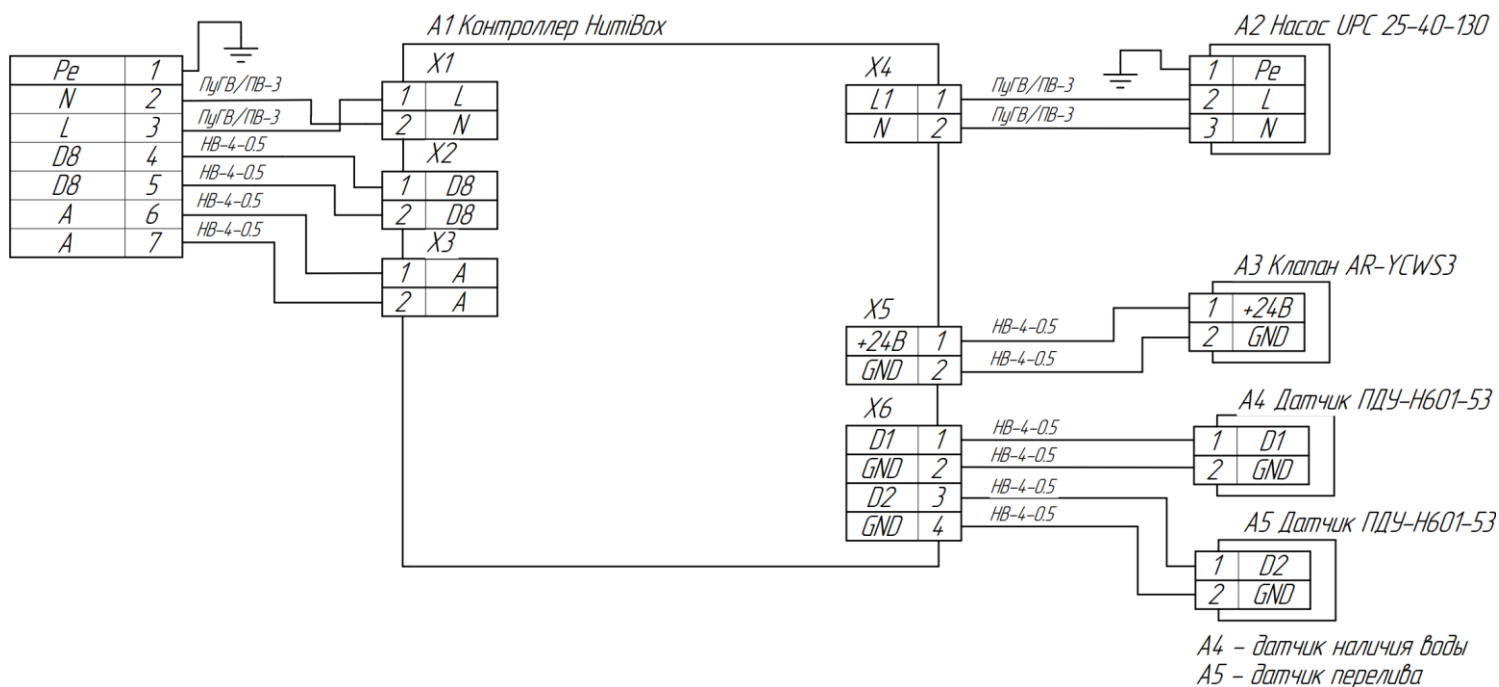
A1 Контроллер HumiBox

| Pe | 1 |
|---|---|
| N | 2 |
| L | 3 |
| D8 | 4 |
| D8 | 5 |
| A | 6 |
| A | 7 |

ПуГВ/ПВ-3
ПуГВ/ПВ-3
НВ-4-0.5
НВ-4-0.5
НВ-4-0.5
НВ-4-0.5

X1
| 1 | L |
|---|---|
| 2 | N |

X2
| 1 | D8 |
|---|---|
| 2 | D8 |

X3
| 1 | A |
|---|---|
| 2 | A |

X4
| L1 | 1 |
|---|---|
| N | 2 |

ПуГВ/ПВ-3
ПуГВ/ПВ-3

A2 Насос UPC 25-40-130
| 1 | Pe |
|---|---|
| 2 | L |
| 3 | N |

A3 Клапан AR-YCWS3
| 1 | +24В |
|---|---|
| 2 | GND |

X5
| +24В | 1 |
|---|---|
| GND | 2 |

НВ-4-0.5
НВ-4-0.5

X6
| D1 | 1 |
|---|---|
| GND | 2 |
| D2 | 3 |
| GND | 4 |

НВ-4-0.5
НВ-4-0.5
НВ-4-0.5
НВ-4-0.5

A4 Датчик ПДУ-Н601-53
| 1 | D1 |
|---|---|
| 2 | GND |

A5 Датчик ПДУ-Н601-53
| 1 | D2 |
|---|---|
| 2 | GND |

A4 - датчик наличия воды
A5 - датчик перелива